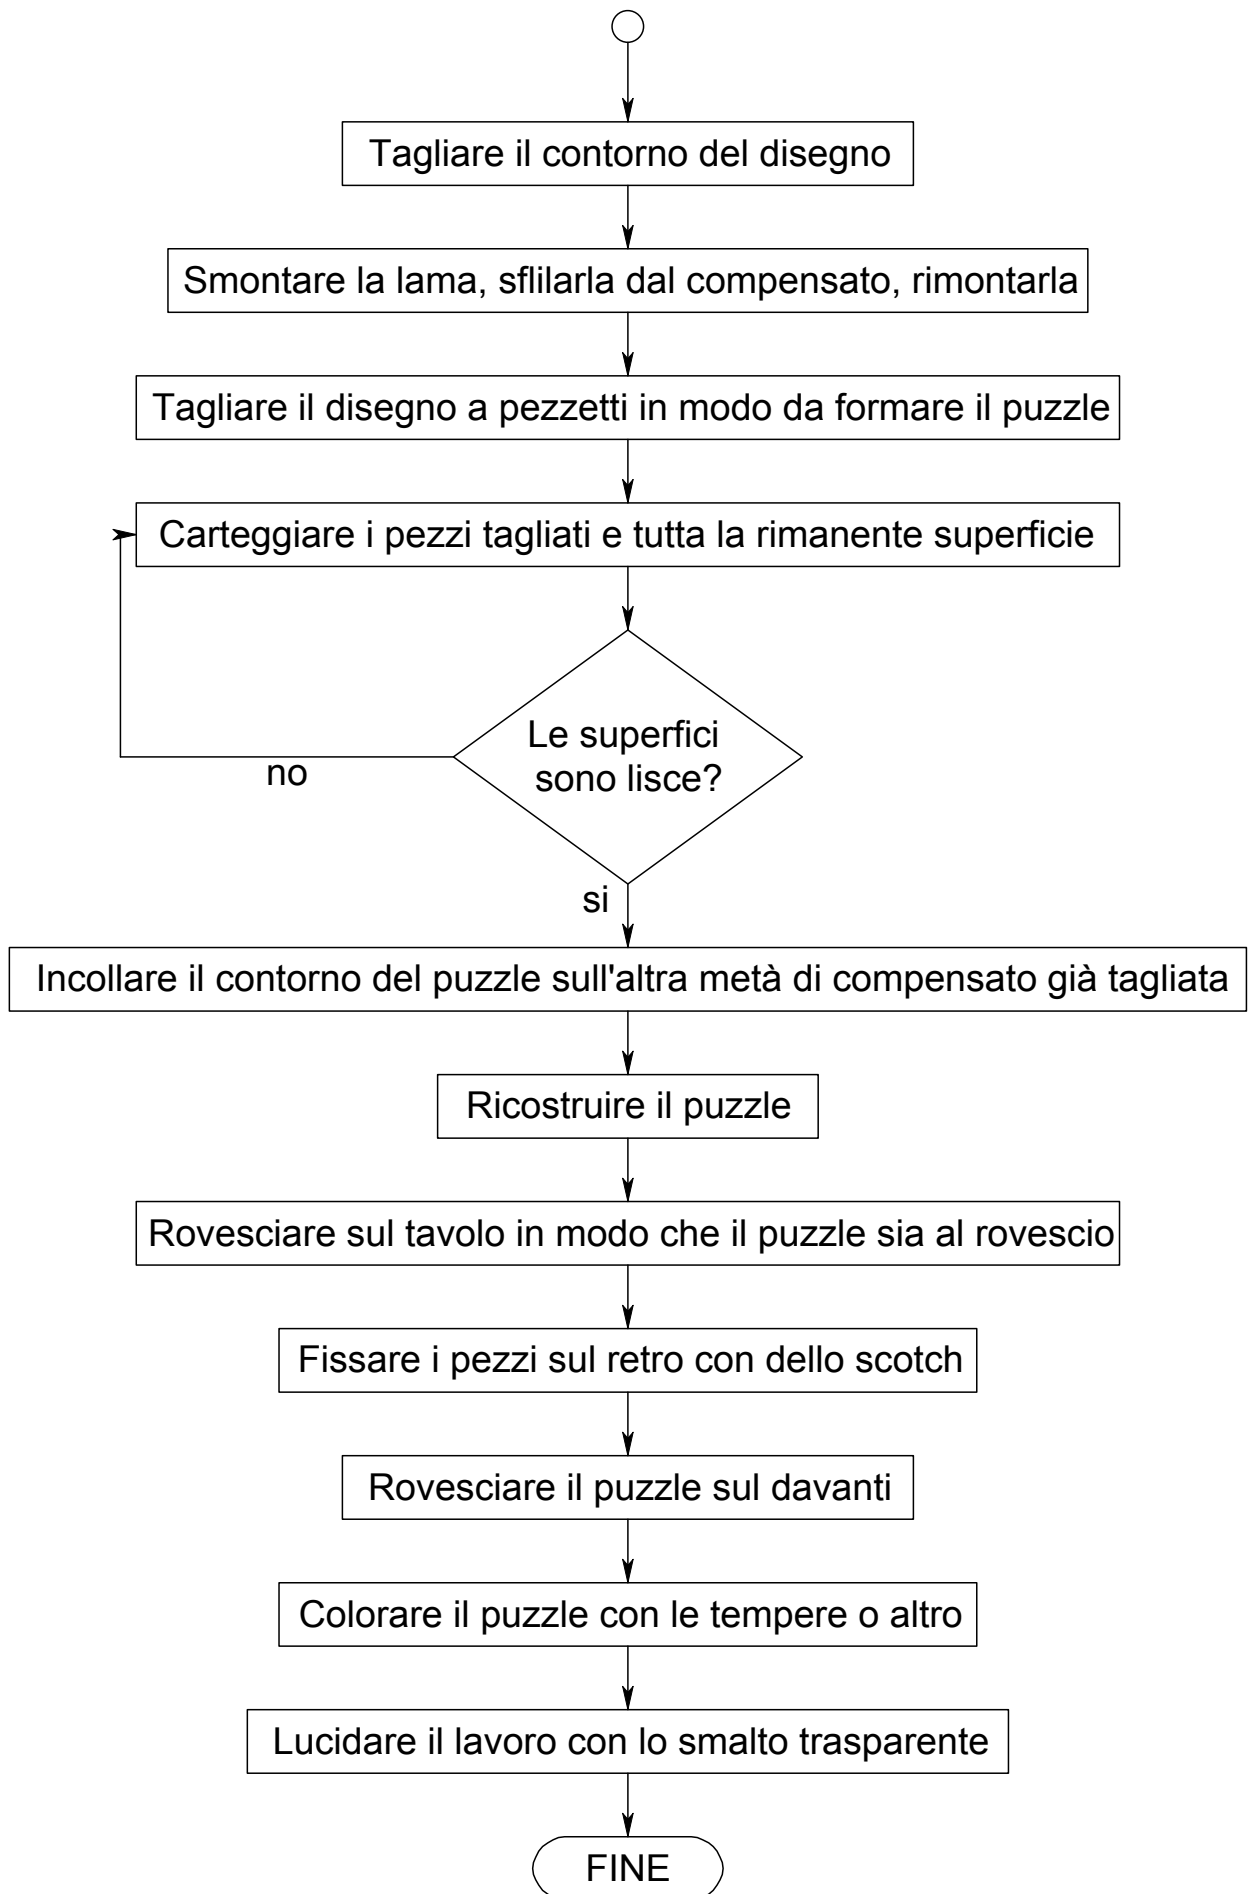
Tagliare il contorno del disegno

Smontare la lama, sflilarla dal compensato, rimontarla

Tagliare il disegno a pezzetti in modo da formare il puzzle

Carteggiare i pezzi tagliati e tutta la rimanente superficie

Le superfici sono lisce?

no

si

Incollare il contorno del puzzle sull'altra metà di compensato già tagliata

Ricostruire il puzzle

Rovesciare sul tavolo in modo che il puzzle sia al rovescio

Fissare i pezzi sul retro con dello scotch

Rovesciare il puzzle sul davanti

Colorare il puzzle con le tempere o altro

Lucidare il lavoro con lo smalto trasparente

FINE